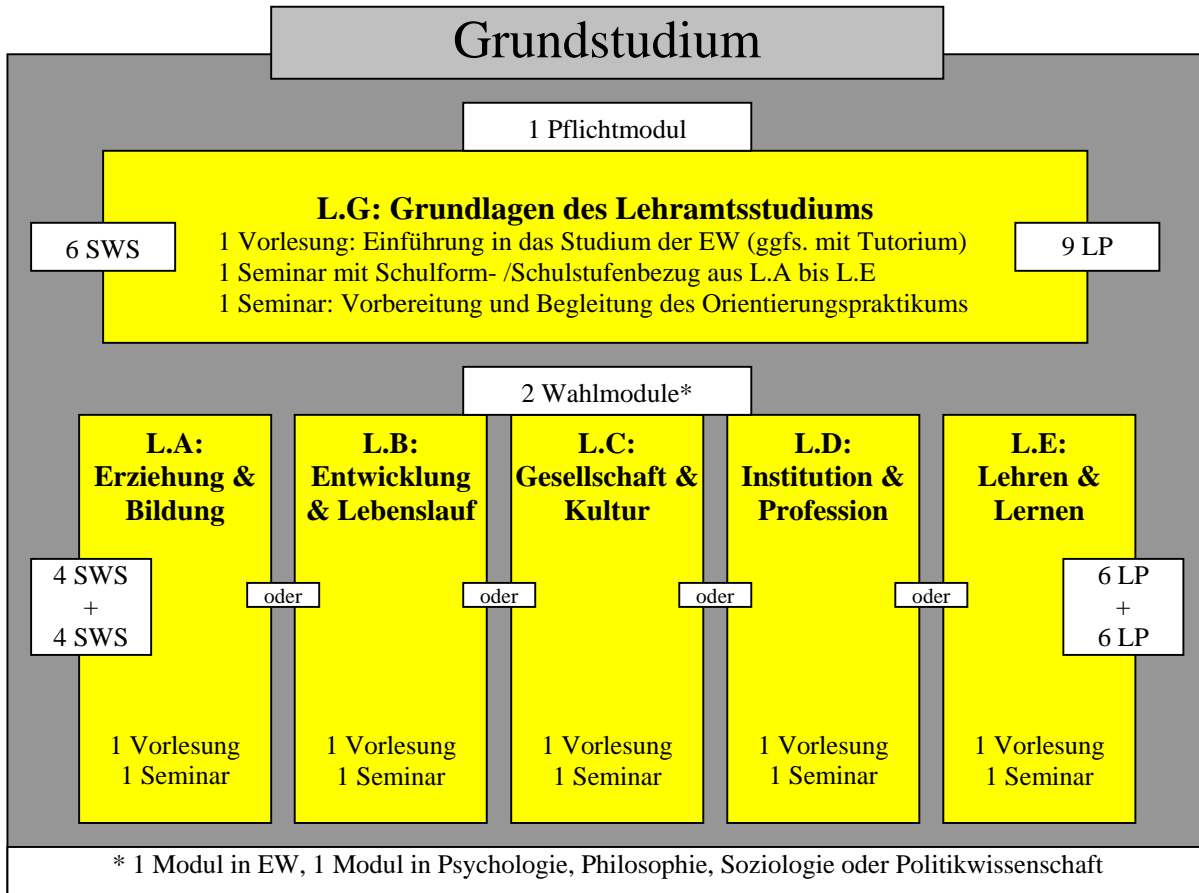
Grundstudium

1 Pflichtmodul

6 SWS

**L.G: Grundlagen des Lehramtsstudiums**
1 Vorlesung: Einführung in das Studium der EW (ggfs. mit Tutorium)
1 Seminar mit Schulform- /Schulstufenbezug aus L.A bis L.E
1 Seminar: Vorbereitung und Begleitung des Orientierungspraktikums

9 LP

2 Wahlmodule*

**L.A: Erziehung & Bildung**

4 SWS + 4 SWS

1 Vorlesung
1 Seminar

oder

**L.B: Entwicklung & Lebenslauf**

1 Vorlesung
1 Seminar

oder

**L.C: Gesellschaft & Kultur**

1 Vorlesung
1 Seminar

oder

**L.D: Institution & Profession**

1 Vorlesung
1 Seminar

oder

**L.E: Lehren & Lernen**

6 LP + 6 LP

1 Vorlesung
1 Seminar

* 1 Modul in EW, 1 Modul in Psychologie, Philosophie, Soziologie oder Politikwissenschaft